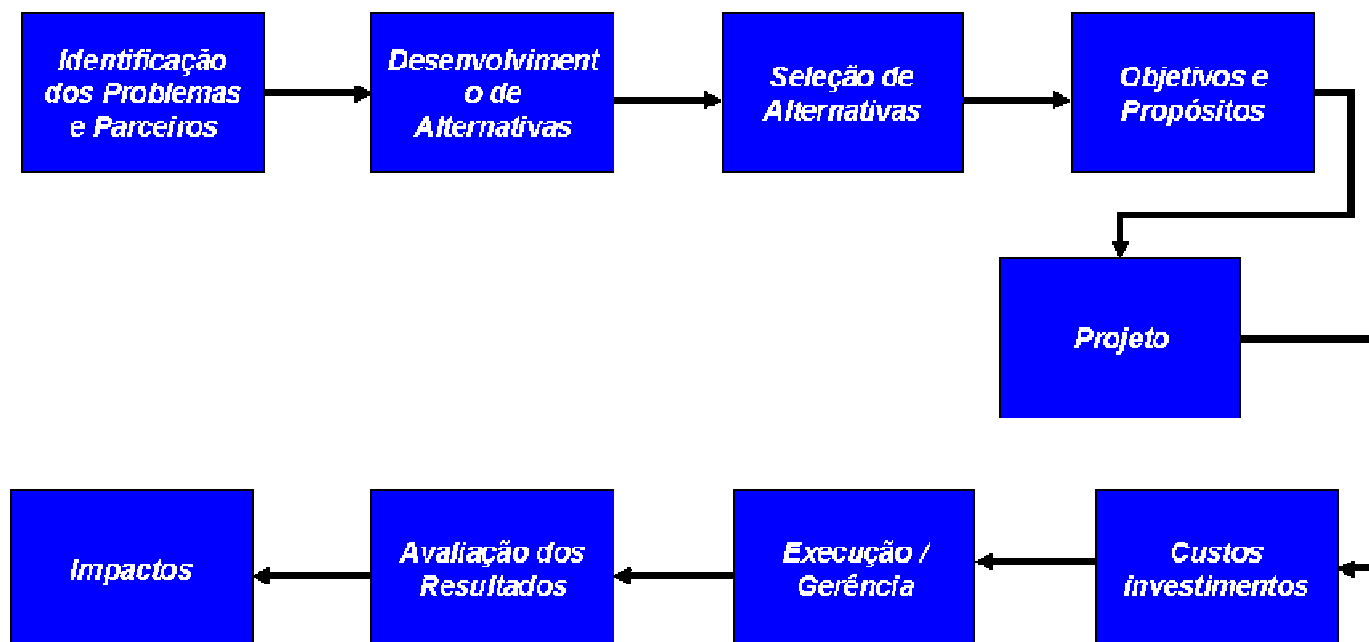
Identificação dos Problemas e Parceiros

Desenvolvimento de Alternativas

Seleção de Alternativas

Objetivos e Propósitos

Projeto

Custos Investimentos

Execução / Gerência

Avaliação dos Resultados

Impactos